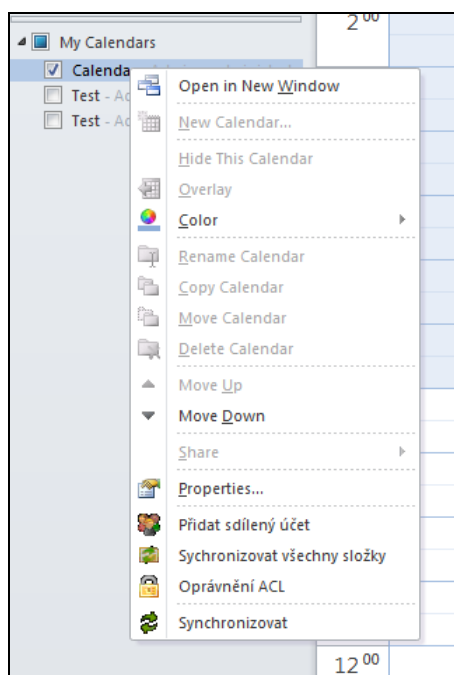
$2^{00}$

My Calendars
Calenda
Test - Ac
Test - Ac

Open in New Window
New Calendar...
Hide This Calendar
Overlay
Color
Rename Calendar
Copy Calendar
Move Calendar
Delete Calendar
Move Up
Move Down
Share
Properties...
Přidat sdílený účet
Sychronizovat všechny složky
Oprávnění ACL
Synchronizovat

$12^{00}$